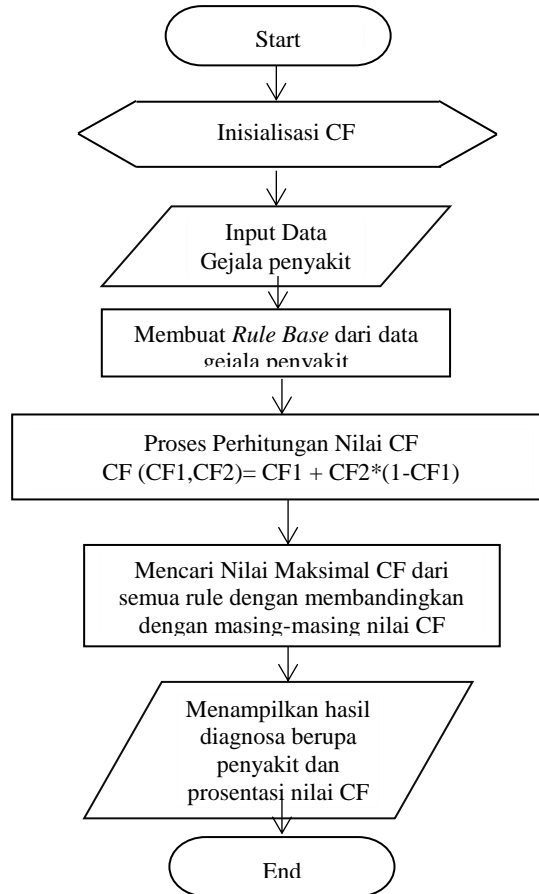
Start

Inisialisasi CF

Input Data
Gejala penyakit

Membuat *Rule Base* dari data gejala penyakit

Proses Perhitungan Nilai CF
CF (CF1,CF2)= CF1 + CF2*(1-CF1)

Mencari Nilai Maksimal CF dari semua rule dengan membandingkan dengan masing-masing nilai CF

Menampilkan hasil diagnosa berupa penyakit dan prosentasi nilai CF

End